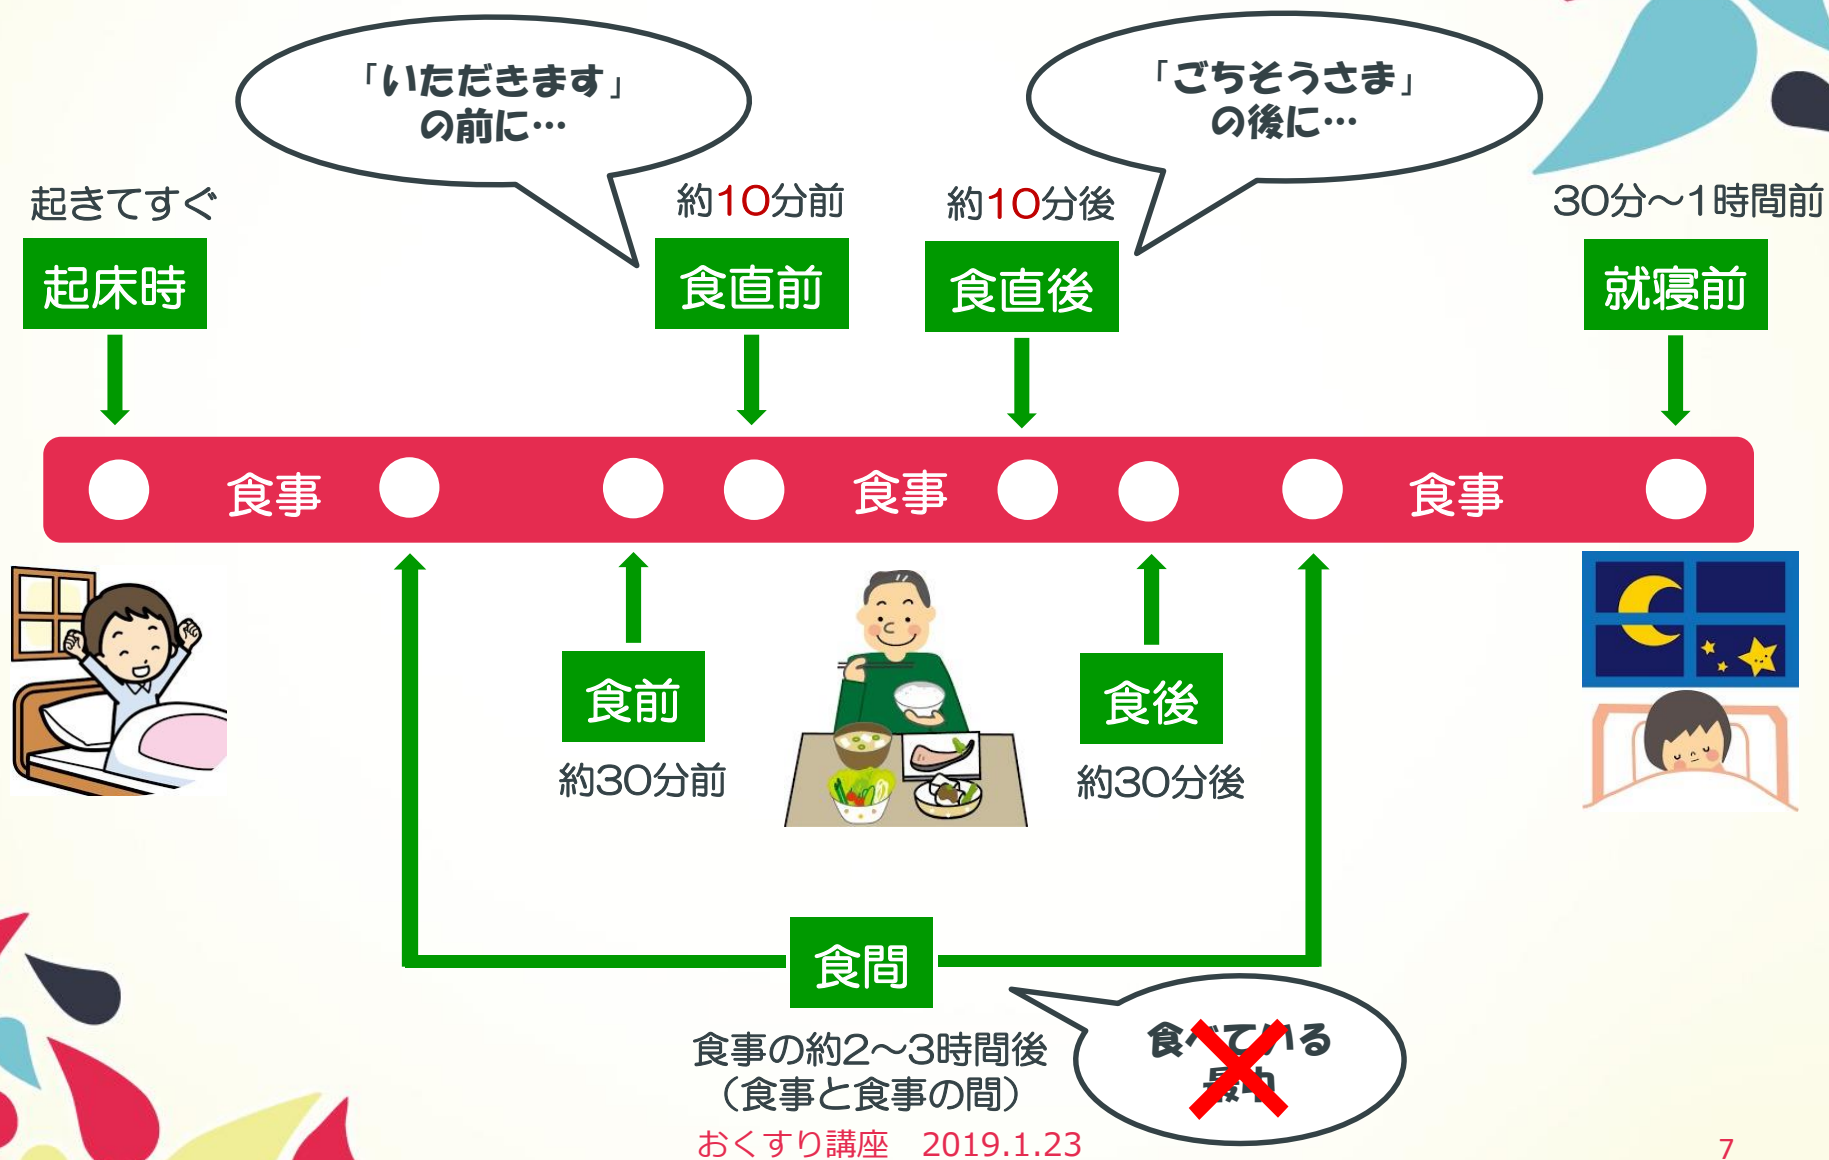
「いただきます」
の前に…

「ごちそうさま」
の後に…

起きてすぐ

起床時

約10分前

食直前

約10分後

食直後

30分～1時間前

就寝前

食事

食事

食事

食前

約30分前

食後

約30分後

食間

食事の約2～3時間後
（食事と食事の間）

食べている
最中

おくすり講座　2019.1.23

7